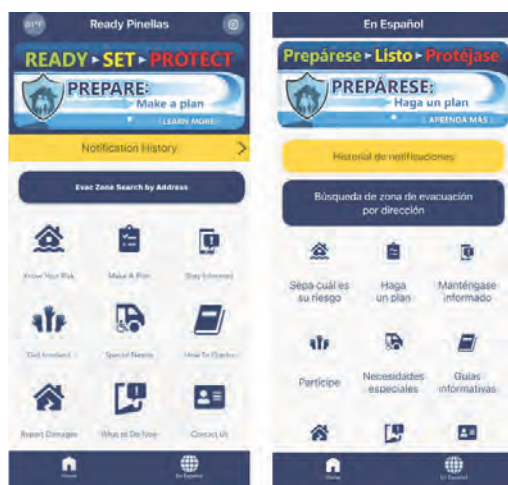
81°F Ready Pinellas

READY ▸ SET ▸ PROTECT

PREPARE: Make a plan

LEARN MORE

Notification History

Evac Zone Search by Address

Know Your Risk

Make A Plan

Stay Informed

Get Involved

Special Needs

How To Guides

Report Damages

What to Do Now

Contact Us

Home

En Español

En Español

Prepárese ▸ Listo ▸ Protéjase

PREPÁRESE: Haga un plan

APRENDA MÁS

Historial de notificaciones

Búsqueda de zona de evacuación por dirección

Sepa cuál es su riesgo

Haga un plan

Manténgase informado

Participe

Necesidades especiales

Guías informativas

Home

En Español